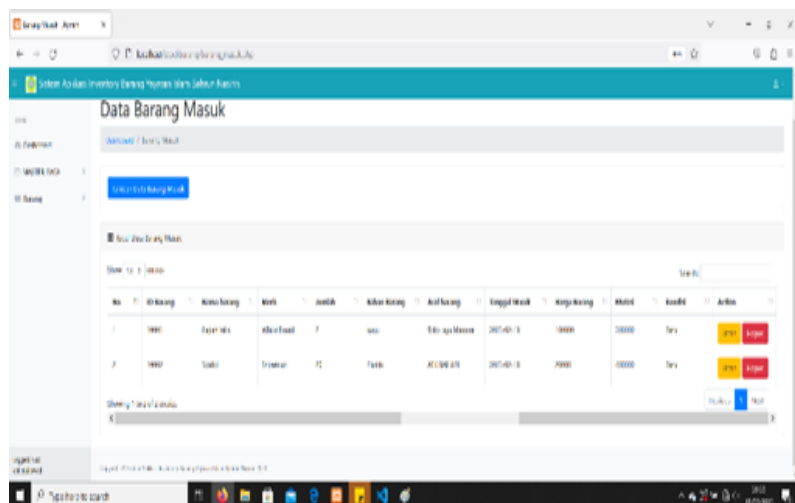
Data Barang Masuk

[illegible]

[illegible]

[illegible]

Show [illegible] entries

Search:

| No | ID Barang | Nama Barang | Merk | Jumlah | Bahan Barang | Asal Barang | Tanggal Masuk | Harga Barang | Total | Kondisi | Action |
|---|---|---|---|---|---|---|---|---|---|---|---|
| 1 | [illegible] | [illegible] | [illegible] | 7 | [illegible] | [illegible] | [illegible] | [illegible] | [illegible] | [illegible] | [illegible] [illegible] |
| 2 | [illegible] | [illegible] | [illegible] | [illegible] | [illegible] | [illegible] | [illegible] | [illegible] | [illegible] | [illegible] | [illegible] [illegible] |

Showing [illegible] entries

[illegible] 1 Next

Type here to search